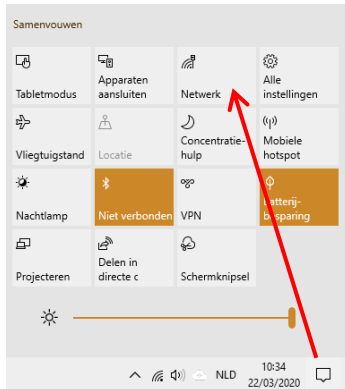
Samenvouwen

Tabletmodus

Apparaten aansluiten

Netwerk

Alle instellingen

Vliegtuigstand

Locatie

Concentratiehulp

Mobiele hotspot

Nachtlamp

Niet verbonden

VPN

Batterijbesparing

Projecteren

Delen in directe c

Schermknipsel

NLD

10:34
22/03/2020